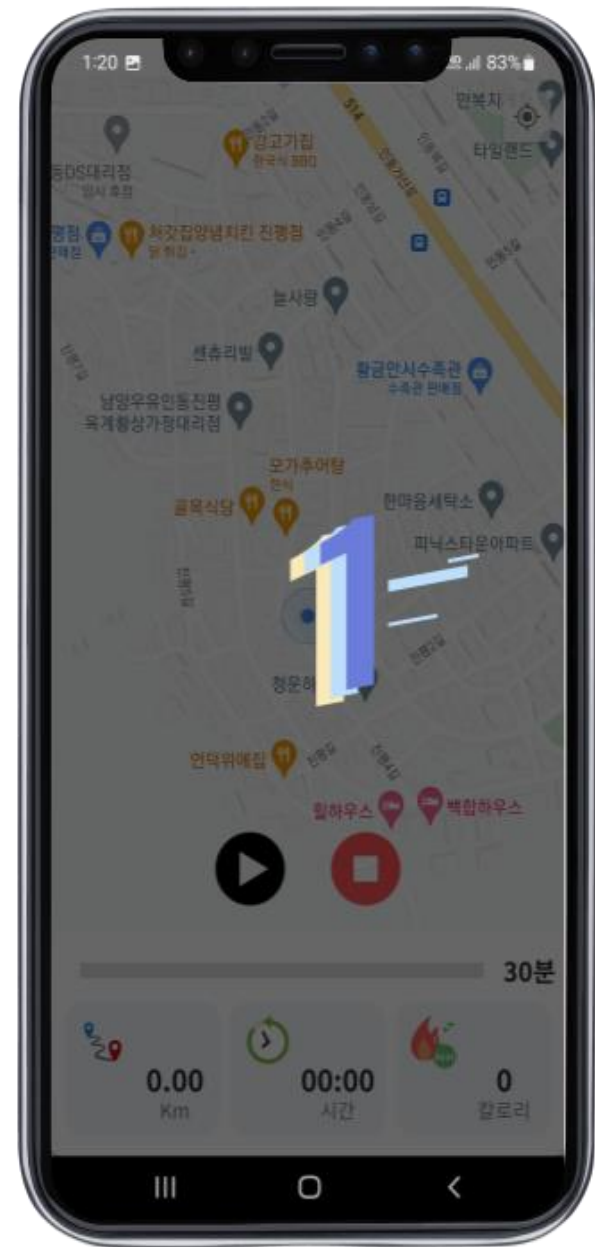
1:20 83%

514

만복지

강고기집
한국식 BBQ

타임랜드

동DS대리점
인시 후점

처갓집양념치킨 진평점

늘사랑

센츄리빌

황금안시수족관
수족관 판매점

남양우유인동진평
옥계황상가평대리점

모가추어탕

골목식당

한마음세탁소

피닉스타운아파트

1

청운하

언덕위에집

힐하우스

백합하우스

30분

0.00
Km

00:00
시간

0
칼로리